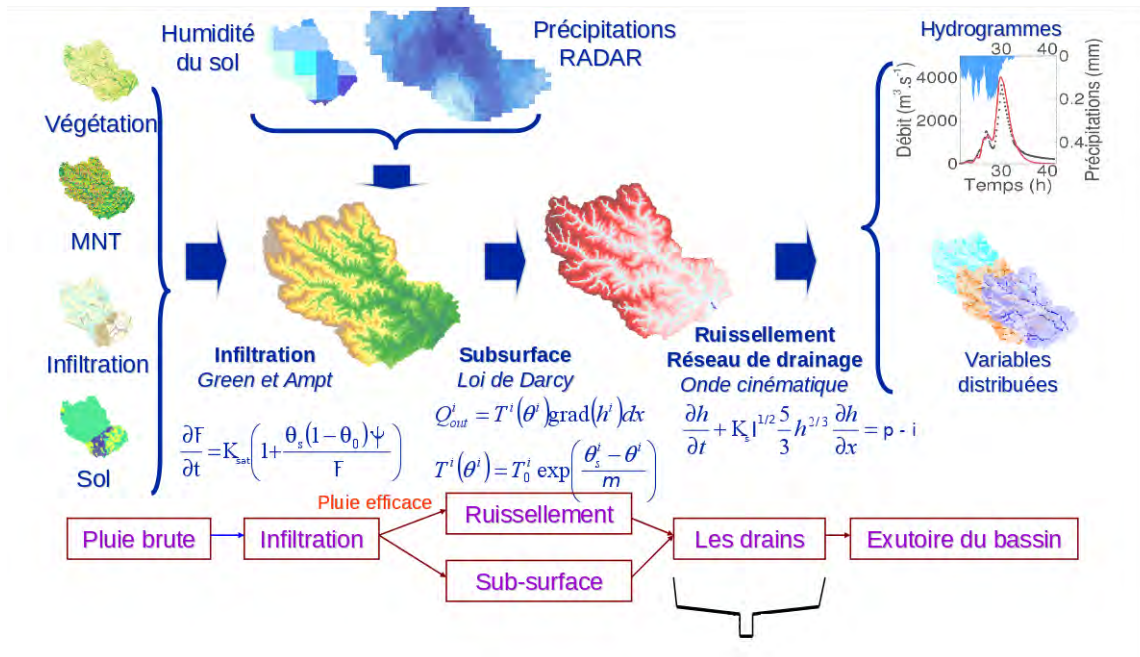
Humidité du sol

Précipitations RADAR

Hydrogrammes

30 40

0

4000

2000

0

0.2

0.4

30 40

Débit (m$^3$.s$^{-1}$)

Précipitations (mm)

Temps (h)

Végétation

MNT

Infiltration

Sol

Infiltration
Green et Ampt

$\frac{\partial F}{\partial t} = K_{sat}\left(1 + \frac{\theta_s(1-\theta_0)\psi}{F}\right)$

Subsurface
Loi de Darcy

$Q^i_{out} = T^i(\theta^i)\text{grad}(h^i)dx$

$T^i(\theta^i) = T^i_0 \exp\left(\frac{\theta^i_s - \theta^i}{m}\right)$

Ruissellement
Réseau de drainage
Onde cinématique

$\frac{\partial h}{\partial t} + K_s I^{1/2}\frac{5}{3}h^{2/3}\frac{\partial h}{\partial x} = p - i$

Variables distribuées

Pluie efficace

Pluie brute

Infiltration

Ruissellement

Sub-surface

Les drains

Exutoire du bassin